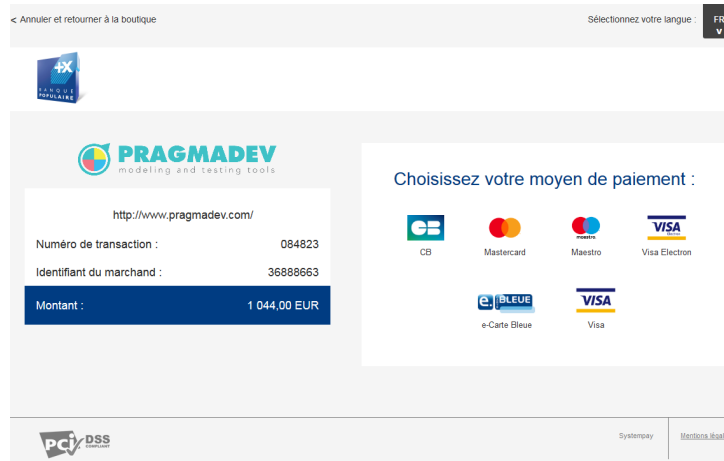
< Annuler et retourner à la boutique

Sélectionnez votre langue : FR

BANQUE POPULAIRE

PRAGMADEV
modeling and testing tools

http://www.pragmadev.com/

| Numéro de transaction : | 084823 |
|---|---|
| Identifiant du marchand : | 36888663 |
| Montant : | 1 044,00 EUR |

Choisissez votre moyen de paiement :

CB
CB

Mastercard

maestro
Maestro

VISA Electron
Visa Electron

e. BLEUE
e-Carte Bleue

VISA
Visa

PCI DSS COMPLIANT

Systempay

Mentions légal